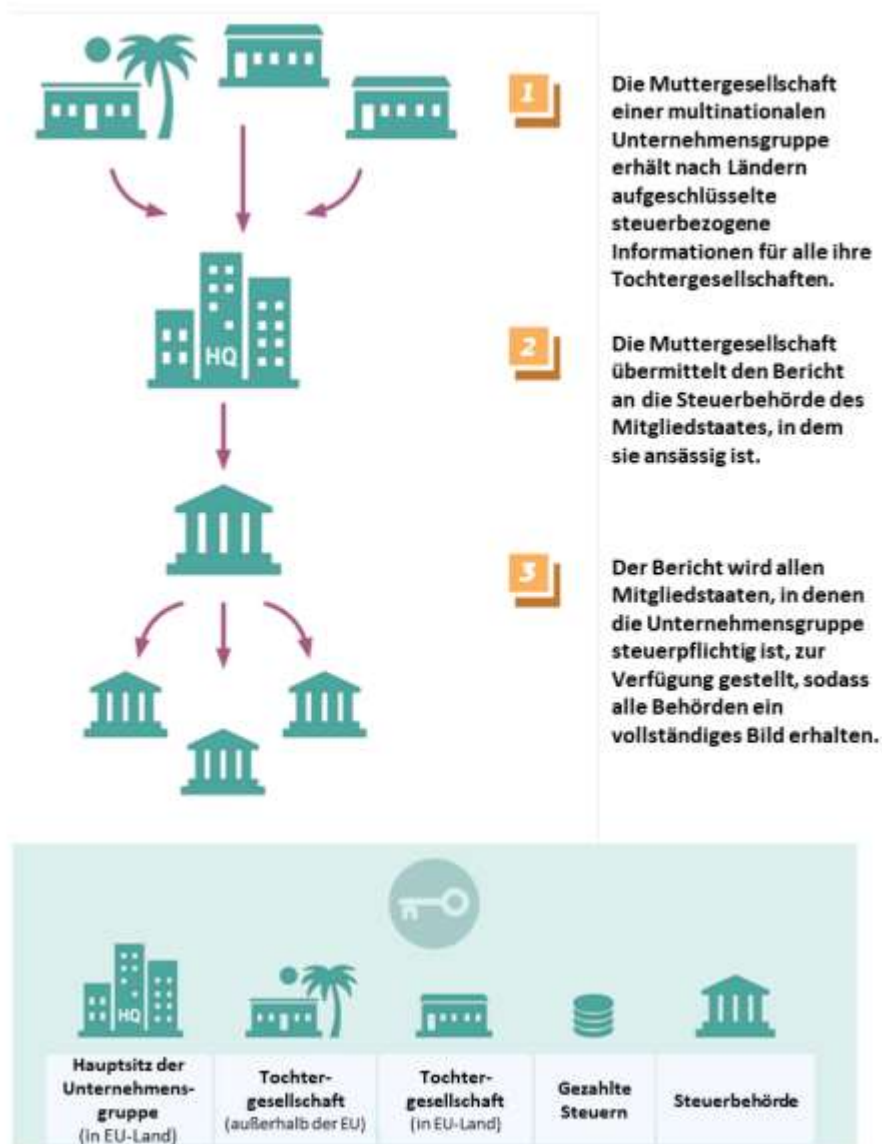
HQ

1

Die Muttergesellschaft einer multinationalen Unternehmensgruppe erhält nach Ländern aufgeschlüsselte steuerbezogene Informationen für alle ihre Tochtergesellschaften.

2

Die Muttergesellschaft übermittelt den Bericht an die Steuerbehörde des Mitgliedstaates, in dem sie ansässig ist.

3

Der Bericht wird allen Mitgliedstaaten, in denen die Unternehmensgruppe steuerpflichtig ist, zur Verfügung gestellt, sodass alle Behörden ein vollständiges Bild erhalten.

HQ

| Hauptsitz der Unternehmensgruppe (in EU-Land) | Tochtergesellschaft (außerhalb der EU) | Tochtergesellschaft (in EU-Land) | Gezahlte Steuern | Steuerbehörde |
|---|---|---|---|---|